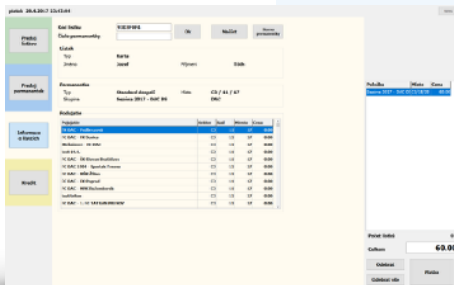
pátek 28.4.2017 13:43:44

Prodej Lístek

Prodej permanentky

Informace o lístcích

Kredit

Kód lístku 9353F0F6
Číslo permanentky

Ok Načíst Nová permanentka

Lístek
Typ Karta
Jméno Josef Příjmení Dolák

Permanentka
Typ Standard dospělí Hala C3 / 41 / 67
Skupina Sezona 2017 - SVC B6 DRC

Rezervace
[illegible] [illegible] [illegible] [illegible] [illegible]
SC SAC - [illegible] C3 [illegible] 67 0.00
SC SAC - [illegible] C3 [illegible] 67 0.00
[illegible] C3 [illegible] 67 0.00
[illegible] C3 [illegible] 67 0.00
SC SAC - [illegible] C3 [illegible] 67 0.00
SC SAC - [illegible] C3 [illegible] 67 0.00
SC SAC - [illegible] C3 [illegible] 67 0.00
SC SAC - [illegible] C3 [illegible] 67 0.00
SC SAC - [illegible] C3 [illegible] 67 0.00
SC SAC - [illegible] C3 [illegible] 67 0.00
SC SAC - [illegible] C3 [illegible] 67 0.00
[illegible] C3 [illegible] 67 0.00
SC SAC - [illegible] C3 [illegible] 67 0.00

Položka Místo Cena
Sezona 2017 - SVC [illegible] 60.00

Počet lístků
Celkem 60.00

Odebrat
Odebrat vše
Platba